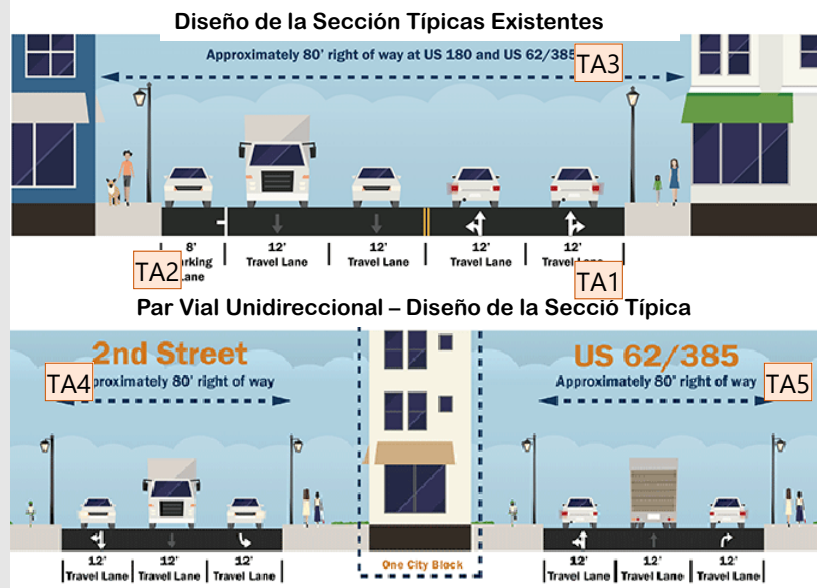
Diseño de la Sección Típicas Existentes

Approximately 80' right of way at US 180 and US 62/385

TA3

8' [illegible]arking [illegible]ane

12' Travel Lane

12' Travel Lane

12' Travel Lane

12' Travel Lane

TA2

TA1

Par Vial Unidireccional – Diseño de la Secció Típica

2nd Street

TA4

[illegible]proximately 80' right of way

US 62/385

Approximately 80' right of way

TA5

12' Travel Lane

12' Travel Lane

12' Travel Lane

One City Block

12' Travel Lane

12' Travel Lane

12' Travel Lane